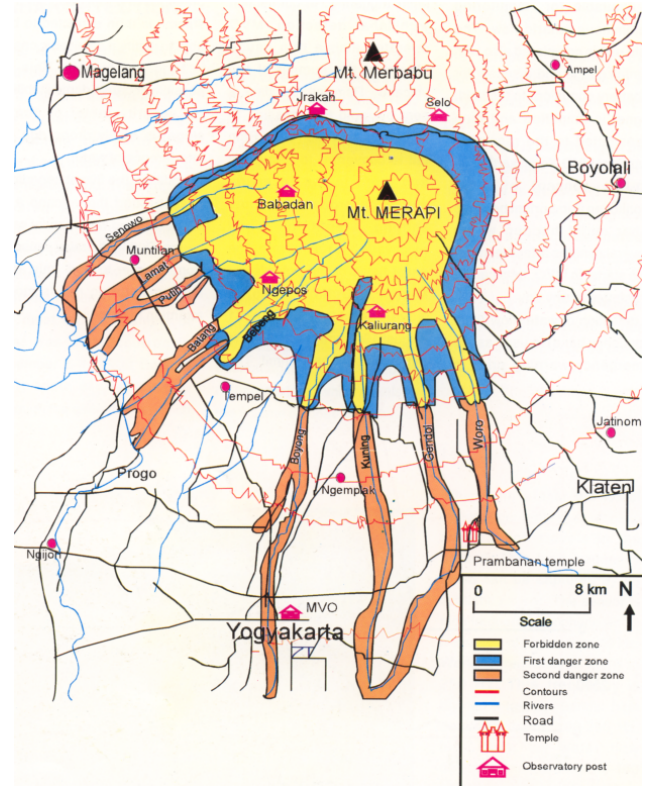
Magelang
Mt. Merbabu
Ampel
Jrakah
Selo
Boyolali
Babadan
Mt. MERAPI
Senowo
Muntilan
Lamat
Putih
Ngepos
Batang
Bebeng
Kaliurang
Tempel
Jatinom
Boyong
Kuning
Gendol
Woro
Progo
Ngemplak
Klaten
Ngijon
Prambanan temple
MVO
Yogyakarta
0
8 km
N
Scale
Forbidden zone
First danger zone
Second danger zone
Contours
Rivers
Road
Temple
Observatory post